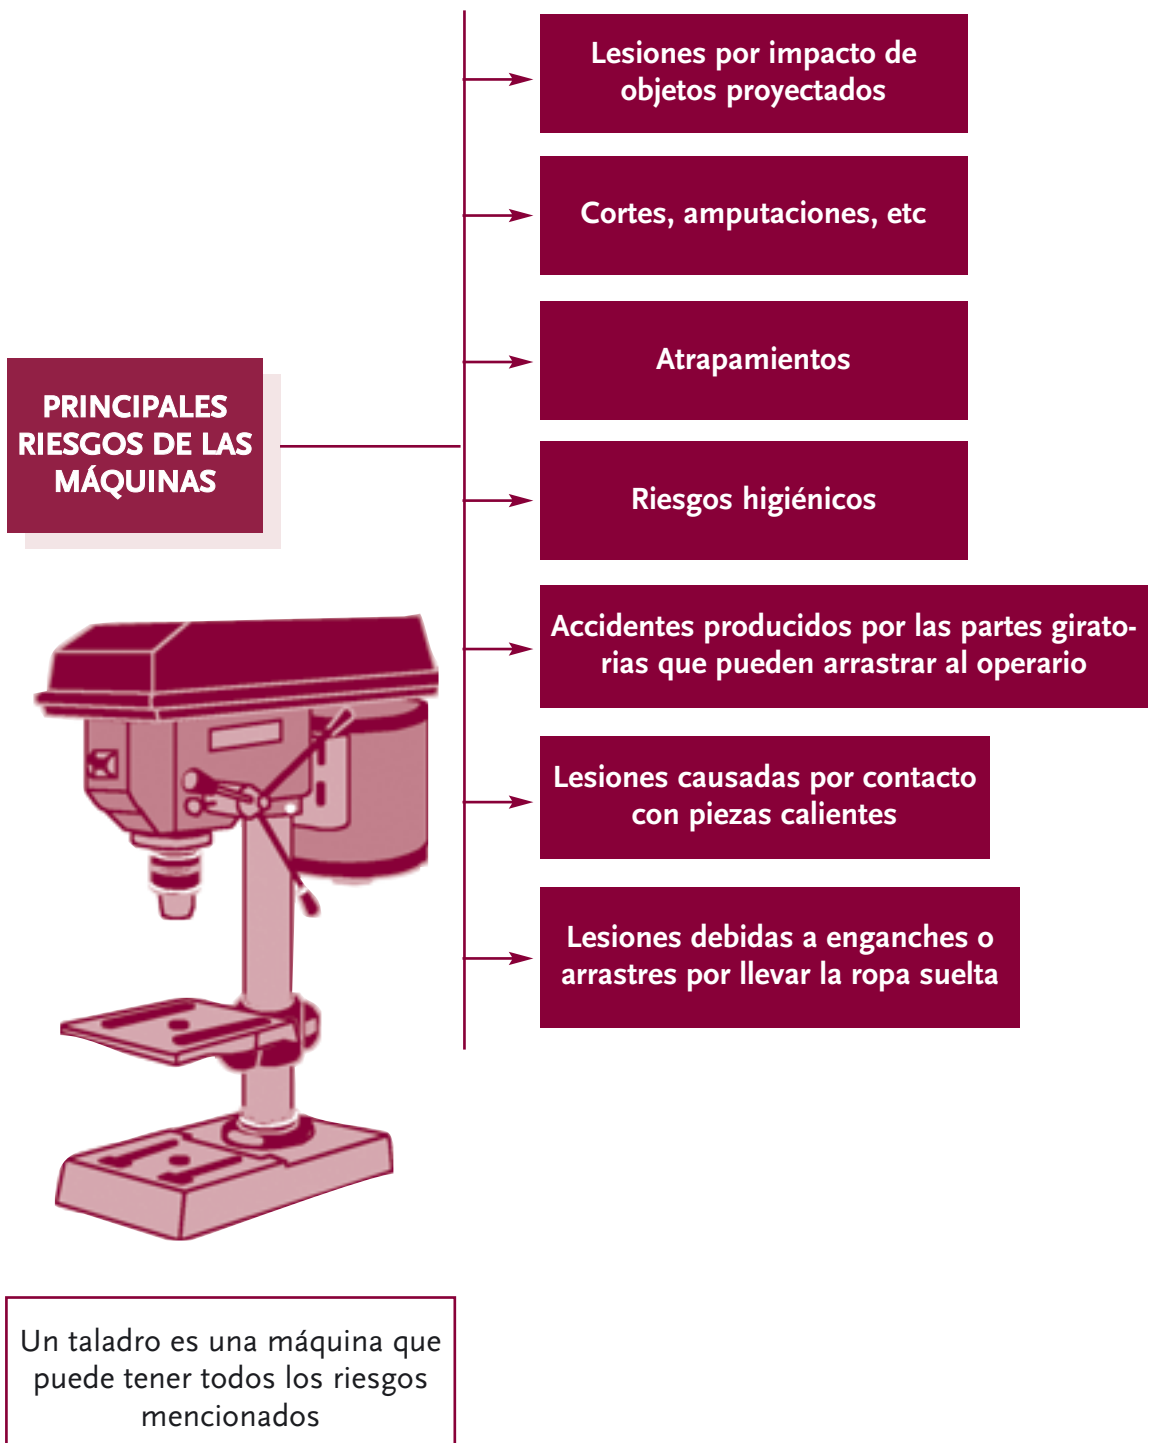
PRINCIPALES RIESGOS DE LAS MÁQUINAS

Lesiones por impacto de objetos proyectados

Cortes, amputaciones, etc

Atrapamientos

Riesgos higiénicos

Accidentes producidos por las partes giratorias que pueden arrastrar al operario

Lesiones causadas por contacto con piezas calientes

Lesiones debidas a enganches o arrastres por llevar la ropa suelta

Un taladro es una máquina que puede tener todos los riesgos mencionados